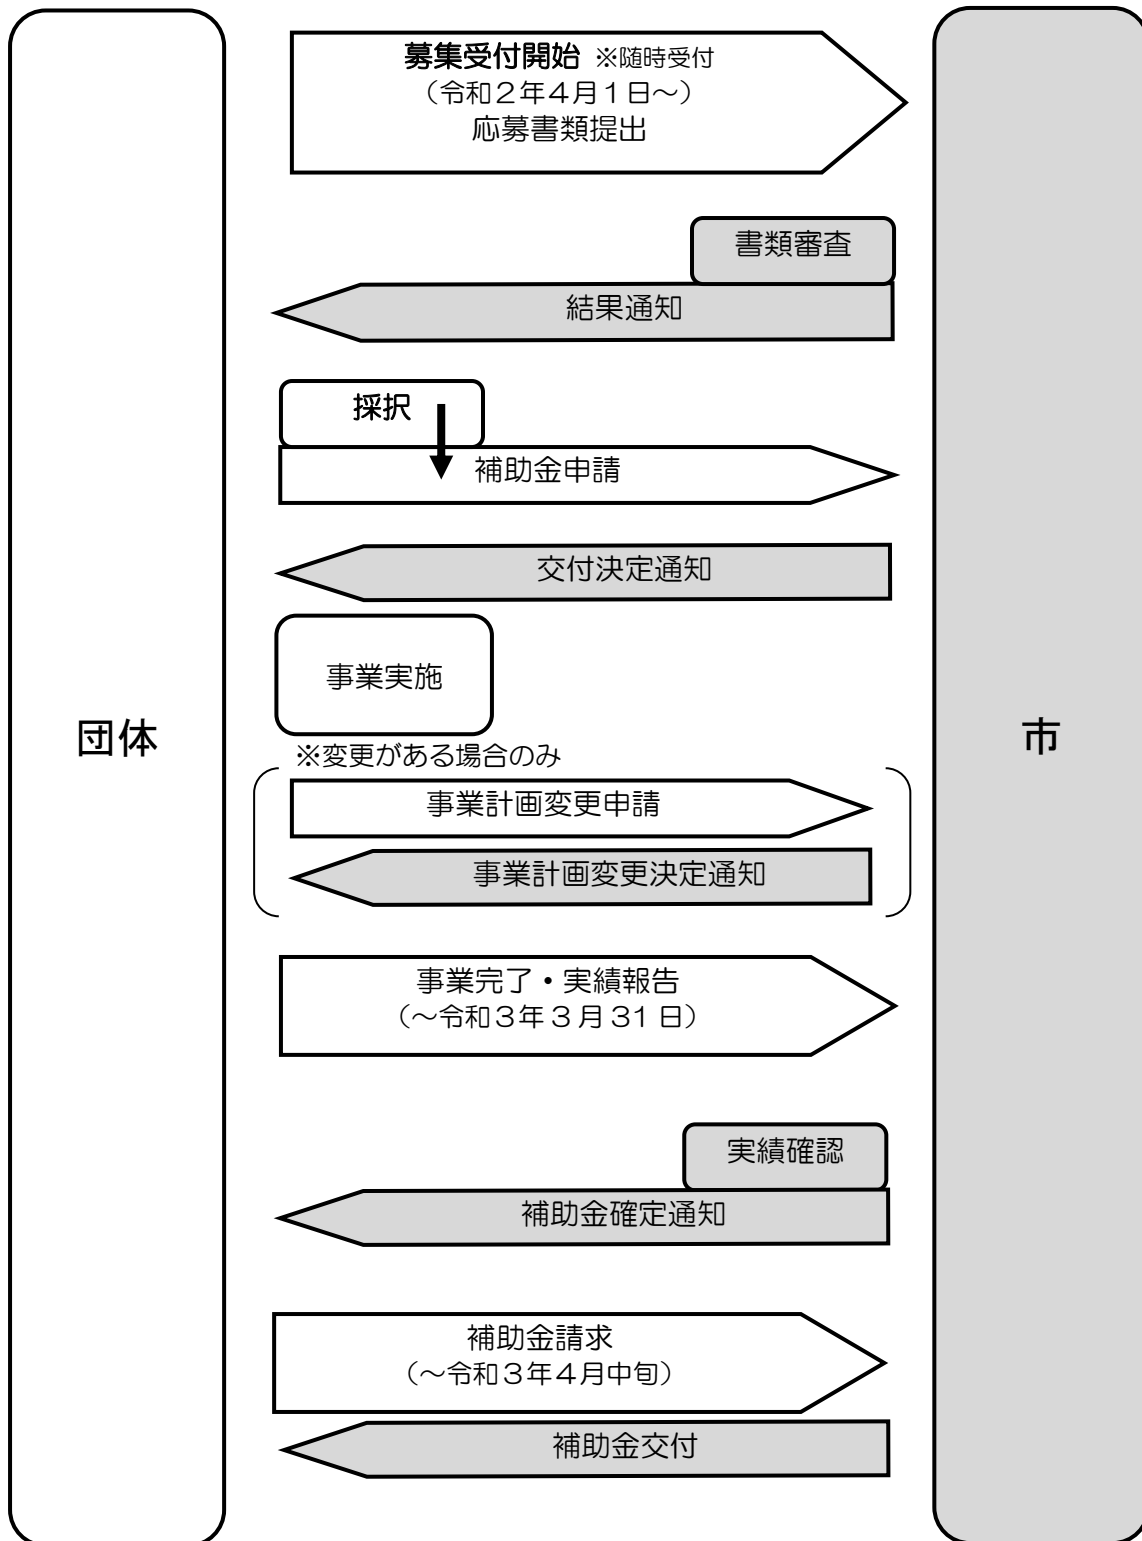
団体

募集受付開始 ※随時受付
（令和２年４月１日～）
応募書類提出

書類審査

結果通知

採択

補助金申請

交付決定通知

事業実施

※変更がある場合のみ

事業計画変更申請

事業計画変更決定通知

事業完了・実績報告
（～令和３年３月31日）

実績確認

補助金確定通知

補助金請求
（～令和３年４月中旬）

補助金交付

市